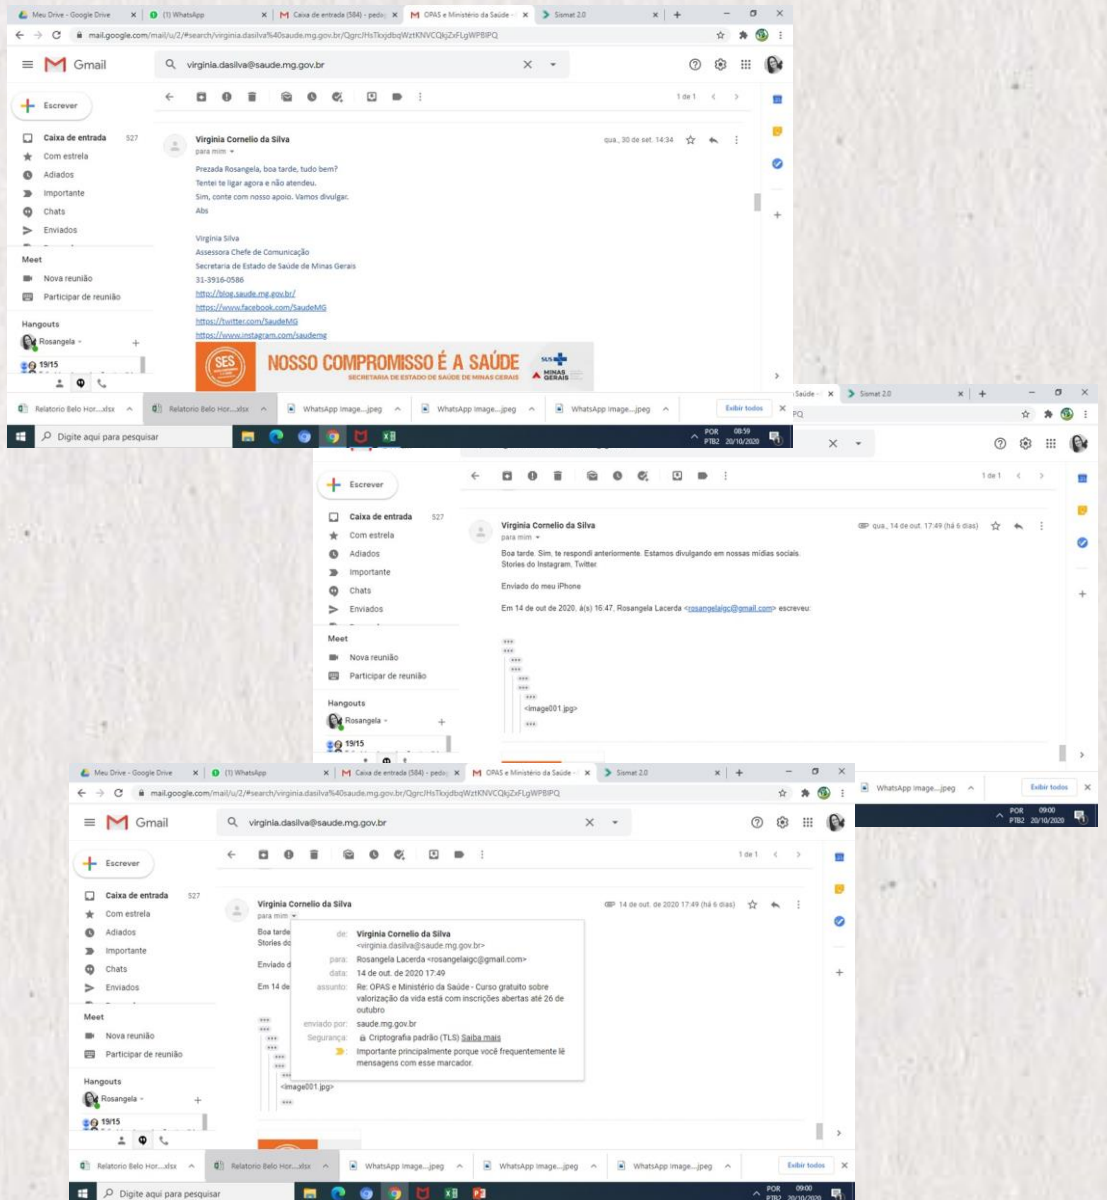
Meu Drive - Google Drive | (1) WhatsApp | Caixa de entrada (584) - pedag | OPAS e Ministério da Saúde | Sismat 2.0

mail.google.com/mail/u/2/#search/virginia.dasilva%40saude.mg.gov.br/QgrcJHsTkxjdbqWztKNVCQkjZxFLgWPBIPQ

Gmail

virginia.dasilva@saude.mg.gov.br

Escrever

Caixa de entrada 527
Com estrela
Adiados
Importante
Chats
Enviados

Meet
Nova reunião
Participar de reunião

Hangouts
Rosangela
19/15

1 de 1

Virginia Cornelio da Silva
para mim

qua., 30 de set. 14:34

Prezada Rosangela, boa tarde, tudo bem?
Tentei te ligar agora e não atendeu.
Sim, conte com nosso apoio. Vamos divulgar.
Abs

Virginia Silva
Assessora Chefe de Comunicação
Secretaria de Estado de Saúde de Minas Gerais
31-3916-0586
http://blog.saude.mg.gov.br/
https://www.facebook.com/SaudeMG
https://twitter.com/SaudeMG
https://www.instagram.com/saudemg

SES NOSSO COMPROMISSO É A SAÚDE SECRETARIA DE ESTADO DE SAÚDE DE MINAS GERAIS SUS MINAS GERAIS

Relatorio Belo Hor....xlsx | Relatorio Belo Hor....xlsx | WhatsApp Image....jpeg | WhatsApp Image....jpeg | WhatsApp Image....jpeg | Exibir todos

Digite aqui para pesquisar

POR PTB2 08:59 20/10/2020

Saúde | Sismat 2.0

Escrever

Caixa de entrada 527
Com estrela
Adiados
Importante
Chats
Enviados

Meet
Nova reunião
Participar de reunião

Hangouts
Rosangela
19/15

1 de 1

Virginia Cornelio da Silva
para mim

qua., 14 de out. 17:49 (há 6 dias)

Boa tarde. Sim, te respondi anteriormente. Estamos divulgando em nossas mídias sociais. Stories do Instagram, Twitter.

Enviado do meu iPhone

Em 14 de out de 2020, à(s) 16:47, Rosangela Lacerda <rosangelaigc@gmail.com> escreveu:

<image001.jpg>

WhatsApp Image....jpeg | Exibir todos

POR PTB2 09:00 20/10/2020

Meu Drive - Google Drive | (1) WhatsApp | Caixa de entrada (584) - pedag | OPAS e Ministério da Saúde | Sismat 2.0

mail.google.com/mail/u/2/#search/virginia.dasilva%40saude.mg.gov.br/QgrcJHsTkxjdbqWztKNVCQkjZxFLgWPBIPQ

Gmail

virginia.dasilva@saude.mg.gov.br

Escrever

Caixa de entrada 527
Com estrela
Adiados
Importante
Chats
Enviados

Meet
Nova reunião
Participar de reunião

Hangouts
Rosangela
19/15

1 de 1

Virginia Cornelio da Silva
para mim

14 de out. de 2020 17:49 (há 6 dias)

Boa tarde
Stories do
Enviado d
Em 14 de

de: Virginia Cornelio da Silva <virginia.dasilva@saude.mg.gov.br>
para: Rosangela Lacerda <rosangelaigc@gmail.com>
data: 14 de out. de 2020 17:49
assunto: Re: OPAS e Ministério da Saúde - Curso gratuito sobre valorização da vida está com inscrições abertas até 26 de outubro
enviado por: saude.mg.gov.br
Segurança: Criptografia padrão (TLS) Saiba mais
Importante principalmente porque você frequentemente lê mensagens com esse marcador.

<image001.jpg>

Relatorio Belo Hor....xlsx | Relatorio Belo Hor....xlsx | WhatsApp Image....jpeg | WhatsApp Image....jpeg | WhatsApp Image....jpeg | Exibir todos

Digite aqui para pesquisar

POR PTB2 09:00 20/10/2020